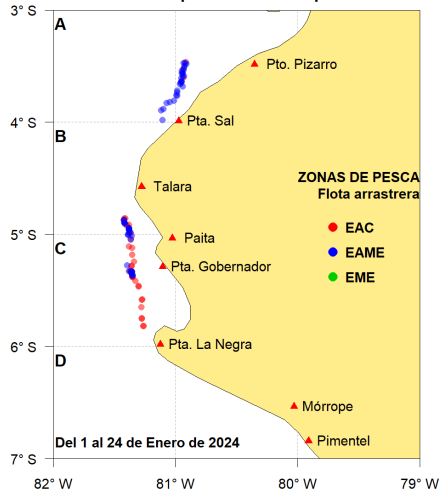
3° S
4° S
5° S
6° S
7° S

A
B
C
D

Pto. Pizarro
Pta. Sal
Talara
Paita
Pta. Gobernador
Pta. La Negra
Mórrope
Pimentel

ZONAS DE PESCA
Flota arrastrera
EAC
EAME
EME

Del 1 al 24 de Enero de 2024

82° W
81° W
80° W
79° W